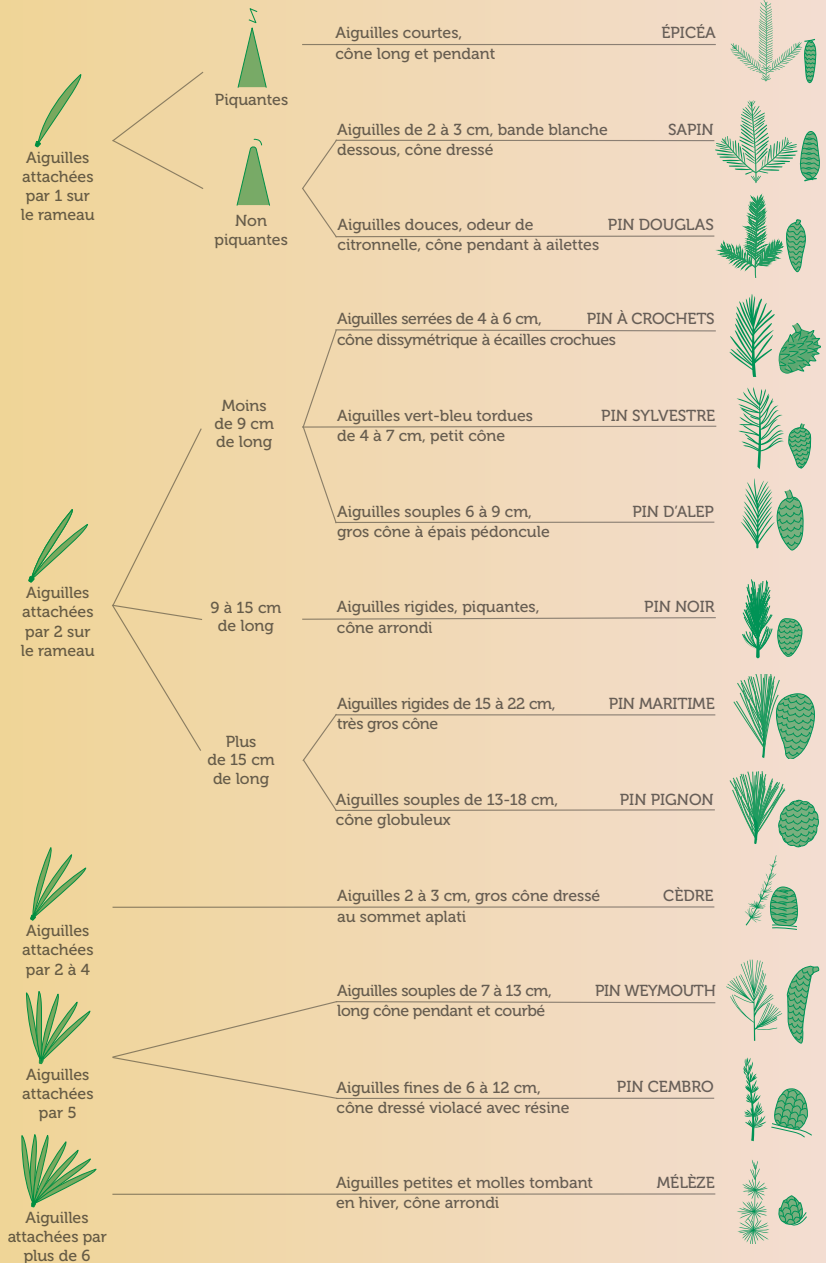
Aiguilles attachées par 1 sur le rameau

Piquantes

Aiguilles courtes, cône long et pendant ÉPICÉA

Non piquantes

Aiguilles de 2 à 3 cm, bande blanche dessous, cône dressé SAPIN

Aiguilles douces, odeur de citronnelle, cône pendant à ailettes PIN DOUGLAS

Aiguilles attachées par 2 sur le rameau

Moins de 9 cm de long

Aiguilles serrées de 4 à 6 cm, cône dissymétrique à écailles crochues PIN À CROCHETS

Aiguilles vert-bleu tordues de 4 à 7 cm, petit cône PIN SYLVESTRE

Aiguilles souples 6 à 9 cm, gros cône à épais pédoncule PIN D'ALEP

9 à 15 cm de long

Aiguilles rigides, piquantes, cône arrondi PIN NOIR

Plus de 15 cm de long

Aiguilles rigides de 15 à 22 cm, très gros cône PIN MARITIME

Aiguilles souples de 13-18 cm, cône globuleux PIN PIGNON

Aiguilles attachées par 2 à 4

Aiguilles 2 à 3 cm, gros cône dressé au sommet aplati CÈDRE

Aiguilles attachées par 5

Aiguilles souples de 7 à 13 cm, long cône pendant et courbé PIN WEYMOUTH

Aiguilles fines de 6 à 12 cm, cône dressé violacé avec résine PIN CEMBRO

Aiguilles attachées par plus de 6

Aiguilles petites et molles tombant en hiver, cône arrondi MÉLÈZE